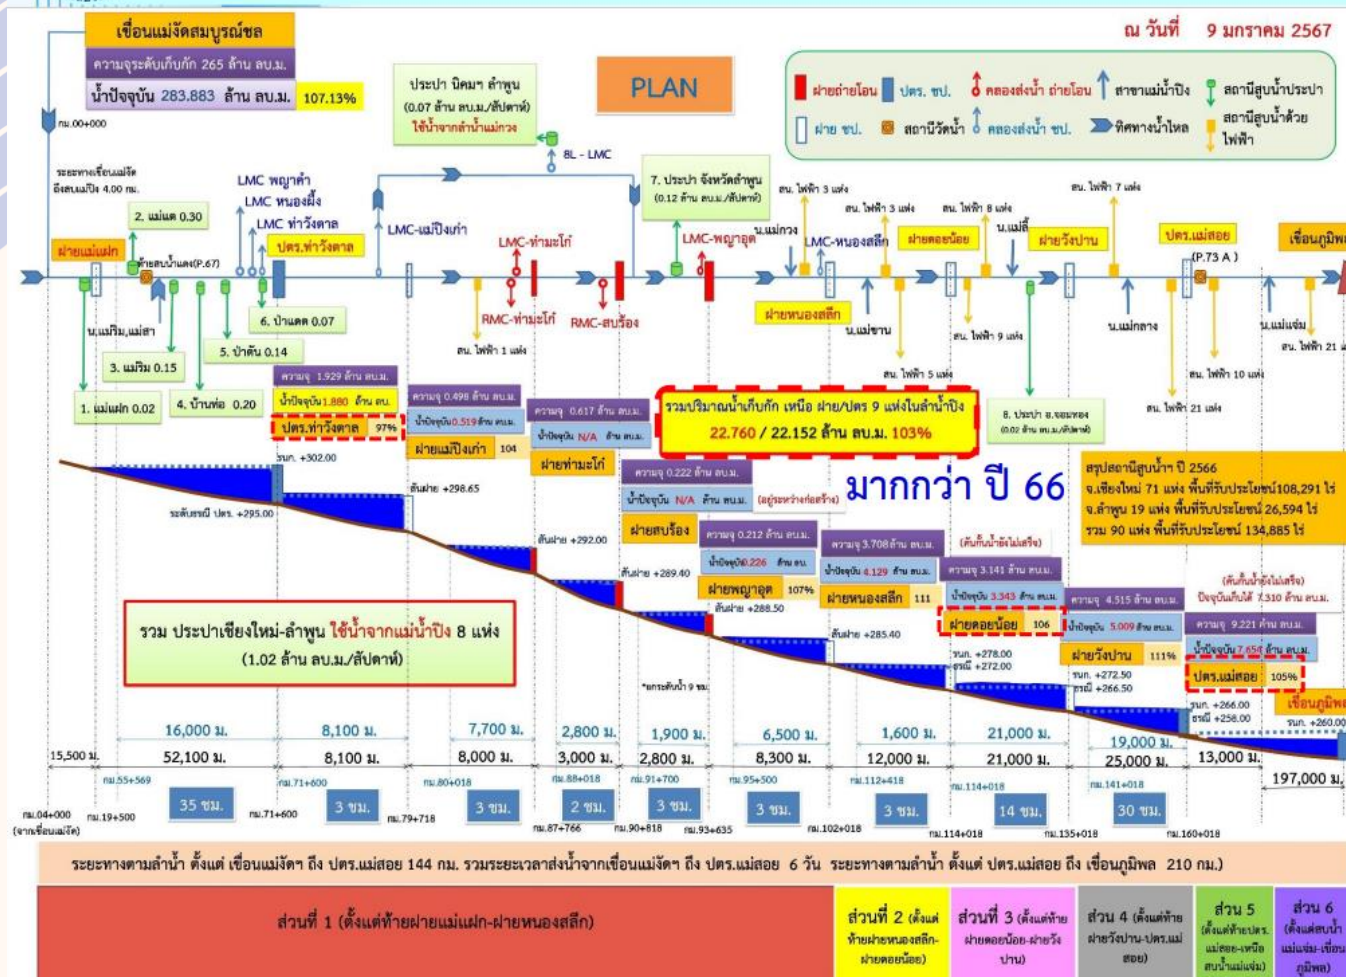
เขื่อนแม่งัดสมบูรณ์ชล
ความจุระดับเก็บกัก 265 ล้าน ลบ.ม.
น้ำปัจจุบัน 283.883 ล้าน ลบ.ม. 107.13%

ณ วันที่ 9 มกราคม 2567

PLAN

ประปา นิคมฯ ลำพูน (0.07 ล้าน ลบ.ม./สัปดาห์) ใช้น้ำจากลำน้ำแม่กวง

ฝายถ่ายโอน ปตร. ชป. คลองส่งน้ำ ถ่ายโอน สาขาแม่น้ำปิง สถานีสูบน้ำประปา ฝาย ชป. สถานีวัดน้ำ คลองส่งน้ำ ชป. ทิศทางน้ำไหล สถานีสูบน้ำด้วยไฟฟ้า

กม.00+000
ระยะทางเขื่อนแม่งัด ถึงแม่น้ำปิง 4.00 กม.
8L - LMC
LMC พญาคำ
LMC หนองผึ้ง
LMC ท่าวังตาล
LMC-แม่ปิงเก่า
LMC-ท่ามะโก้
7. ประปา จังหวัดลำพูน (0.12 ล้าน ลบ.ม./สัปดาห์)
LMC-พญาอุด
น.แม่กวง
LMC-หนองสลีก
สน. ไฟฟ้า 3 แห่ง
สน. ไฟฟ้า 3 แห่ง
สน. ไฟฟ้า 8 แห่ง
สน. ไฟฟ้า 7 แห่ง
ฝายดอยน้อย
น.แม่ลี้
ฝายวังปาน
ปตร.แม่สอย
เขื่อนภูมิพล
(P.73 A)
2. แม่แต 0.30
ฝายแม่แฝก
ท้ายสบน้ำแตง(P.67)
ปตร.ท่าวังตาล
RMC-ท่ามะโก้
RMC-สบร้อง
ฝายหนองสลีก
น.แม่ขาน
น.แม่กลาง
น.แม่แจ่ม
สน. ไฟฟ้า 21
น.แม่ริม,แม่สา
6. ป่าแดด 0.07
5. ป่าตัน 0.14
3. แม่ริม 0.15
1. แม่แฝก 0.02
4. บ้านท่อ 0.20
สน. ไฟฟ้า 1 แห่ง
สน. ไฟฟ้า 9 แห่ง
สน. ไฟฟ้า 5 แห่ง
สน. ไฟฟ้า 10 แห่ง
สน. ไฟฟ้า 21 แห่ง
8. ประปา อ.จอมทอง (0.02 ล้าน ลบ.ม./สัปดาห์)

ความจุ 1.929 ล้าน ลบ.ม.
น้ำปัจจุบัน 1.880 ล้าน ลบ.
ปตร.ท่าวังตาล 97%
ความจุ 0.498 ล้าน ลบ.ม.
น้ำปัจจุบัน 0.519 ล้าน ลบ.ม.
ฝายแม่ปิงเก่า 104
ความจุ 0.617 ล้าน ลบ.ม.
น้ำปัจจุบัน N/A ล้าน ลบ.ม.
ฝายท่ามะโก้
รวมปริมาณน้ำเก็บกัก เหนือ ฝาย/ปตร 9 แห่งในลำน้ำปิง
22.760 / 22.152 ล้าน ลบ.ม. 103%
ความจุ 0.222 ล้าน ลบ.ม.
น้ำปัจจุบัน N/A ล้าน ลบ.ม. (อยู่ระหว่างก่อสร้าง)
ฝายสบร้อง
มากกว่า ปี 66
สรุปสถานีสูบน้ำ ปี 2566
จ.เชียงใหม่ 71 แห่ง พื้นที่รับประโยชน์108,291 ไร่
จ.ลำพูน 19 แห่ง พื้นที่รับประโยชน์ 26,594 ไร่
รวม 90 แห่ง พื้นที่รับประโยชน์ 134,885 ไร่
ความจุ 0.212 ล้าน ลบ.ม.
น้ำปัจจุบัน 0.226 ล้าน ลบ.
ฝายพญาอุด 107%
ความจุ 3.708 ล้าน ลบ.ม.
น้ำปัจจุบัน 4.129 ล้าน ลบ.ม.
ฝายหนองสลีก 111
(คันกั้นน้ำยังไม่เสร็จ)
ความจุ 3.141 ล้าน ลบ.ม.
น้ำปัจจุบัน 3.343 ล้าน ลบ.ม.
ฝายดอยน้อย 106
ความจุ 4.515 ล้าน ลบ.ม.
น้ำปัจจุบัน 5.009 ล้าน ลบ.ม.
ฝายวังปาน 111%
(คันกั้นน้ำยังไม่เสร็จ)
ปัจจุบันเก็บได้ 7.310 ล้าน ลบ.ม.
ความจุ 9.221 ล้าน ลบ.ม.
น้ำปัจจุบัน 7.654 ล้าน ลบ.ม.
ปตร.แม่สอย 105%
รนก. +302.00
ระดับธรณี ปตร. +295.00
สันฝาย +298.65
สันฝาย +292.00
สันฝาย +289.40
สันฝาย +288.50
สันฝาย +285.40
รนก. +278.00 ธรณี +272.00
รนก. +272.50 ธรณี +266.50
รนก. +266.00 ธรณี +258.00
รนก. +260.00
*ยกระดับน้ำ 9 ซม.
รวม ประปาเชียงใหม่-ลำพูน ใช้น้ำจากแม่น้ำปิง 8 แห่ง
(1.02 ล้าน ลบ.ม./สัปดาห์)

16,000 ม. 8,100 ม. 7,700 ม. 2,800 ม. 1,900 ม. 6,500 ม. 1,600 ม. 21,000 ม. 19,000 ม.
15,500 ม. 52,100 ม. 8,100 ม. 8,000 ม. 3,000 ม. 2,800 ม. 8,300 ม. 12,000 ม. 21,000 ม. 25,000 ม. 13,000 ม. 197,000 ม.
กม.55+569 กม.71+600 กม.80+018 กม.88+018 กม.91+700 กม.95+500 กม.112+418 กม.114+018 กม.141+018
35 ชม. 3 ชม. 3 ชม. 2 ชม. 3 ชม. 3 ชม. 3 ชม. 14 ชม. 30 ชม.
กม.04+000 (จากเขื่อนแม่งัด) กม.19+500 กม.71+600 กม.79+718 กม.87+766 กม.90+818 กม.93+635 กม.102+018 กม.114+018 กม.135+018 กม.160+018

ระยะทางตามลำน้ำ ตั้งแต่ เขื่อนแม่งัดฯ ถึง ปตร.แม่สอย 144 กม. รวมระยะเวลาส่งน้ำจากเขื่อนแม่งัดฯ ถึง ปตร.แม่สอย 6 วัน ระยะทางตามลำน้ำ ตั้งแต่ ปตร.แม่สอย ถึง เขื่อนภูมิพล 210 กม.)

ส่วนที่ 1 (ตั้งแต่ท้ายฝายแม่แฝก-ฝายหนองสลีก)
ส่วนที่ 2 (ตั้งแต่ท้ายฝายหนองสลีก-ฝายดอยน้อย)
ส่วนที่ 3 (ตั้งแต่ท้ายฝายดอยน้อย-ฝายวังปาน)
ส่วน 4 (ตั้งแต่ท้ายฝายวังปาน-ปตร.แม่สอย)
ส่วน 5 (ตั้งแต่ท้ายปตร. แม่สอย-เหนือสบน้ำแม่แจ่ม)
ส่วน 6 (ตั้งแต่สบน้ำแม่แจ่ม-เขื่อนภูมิพล)